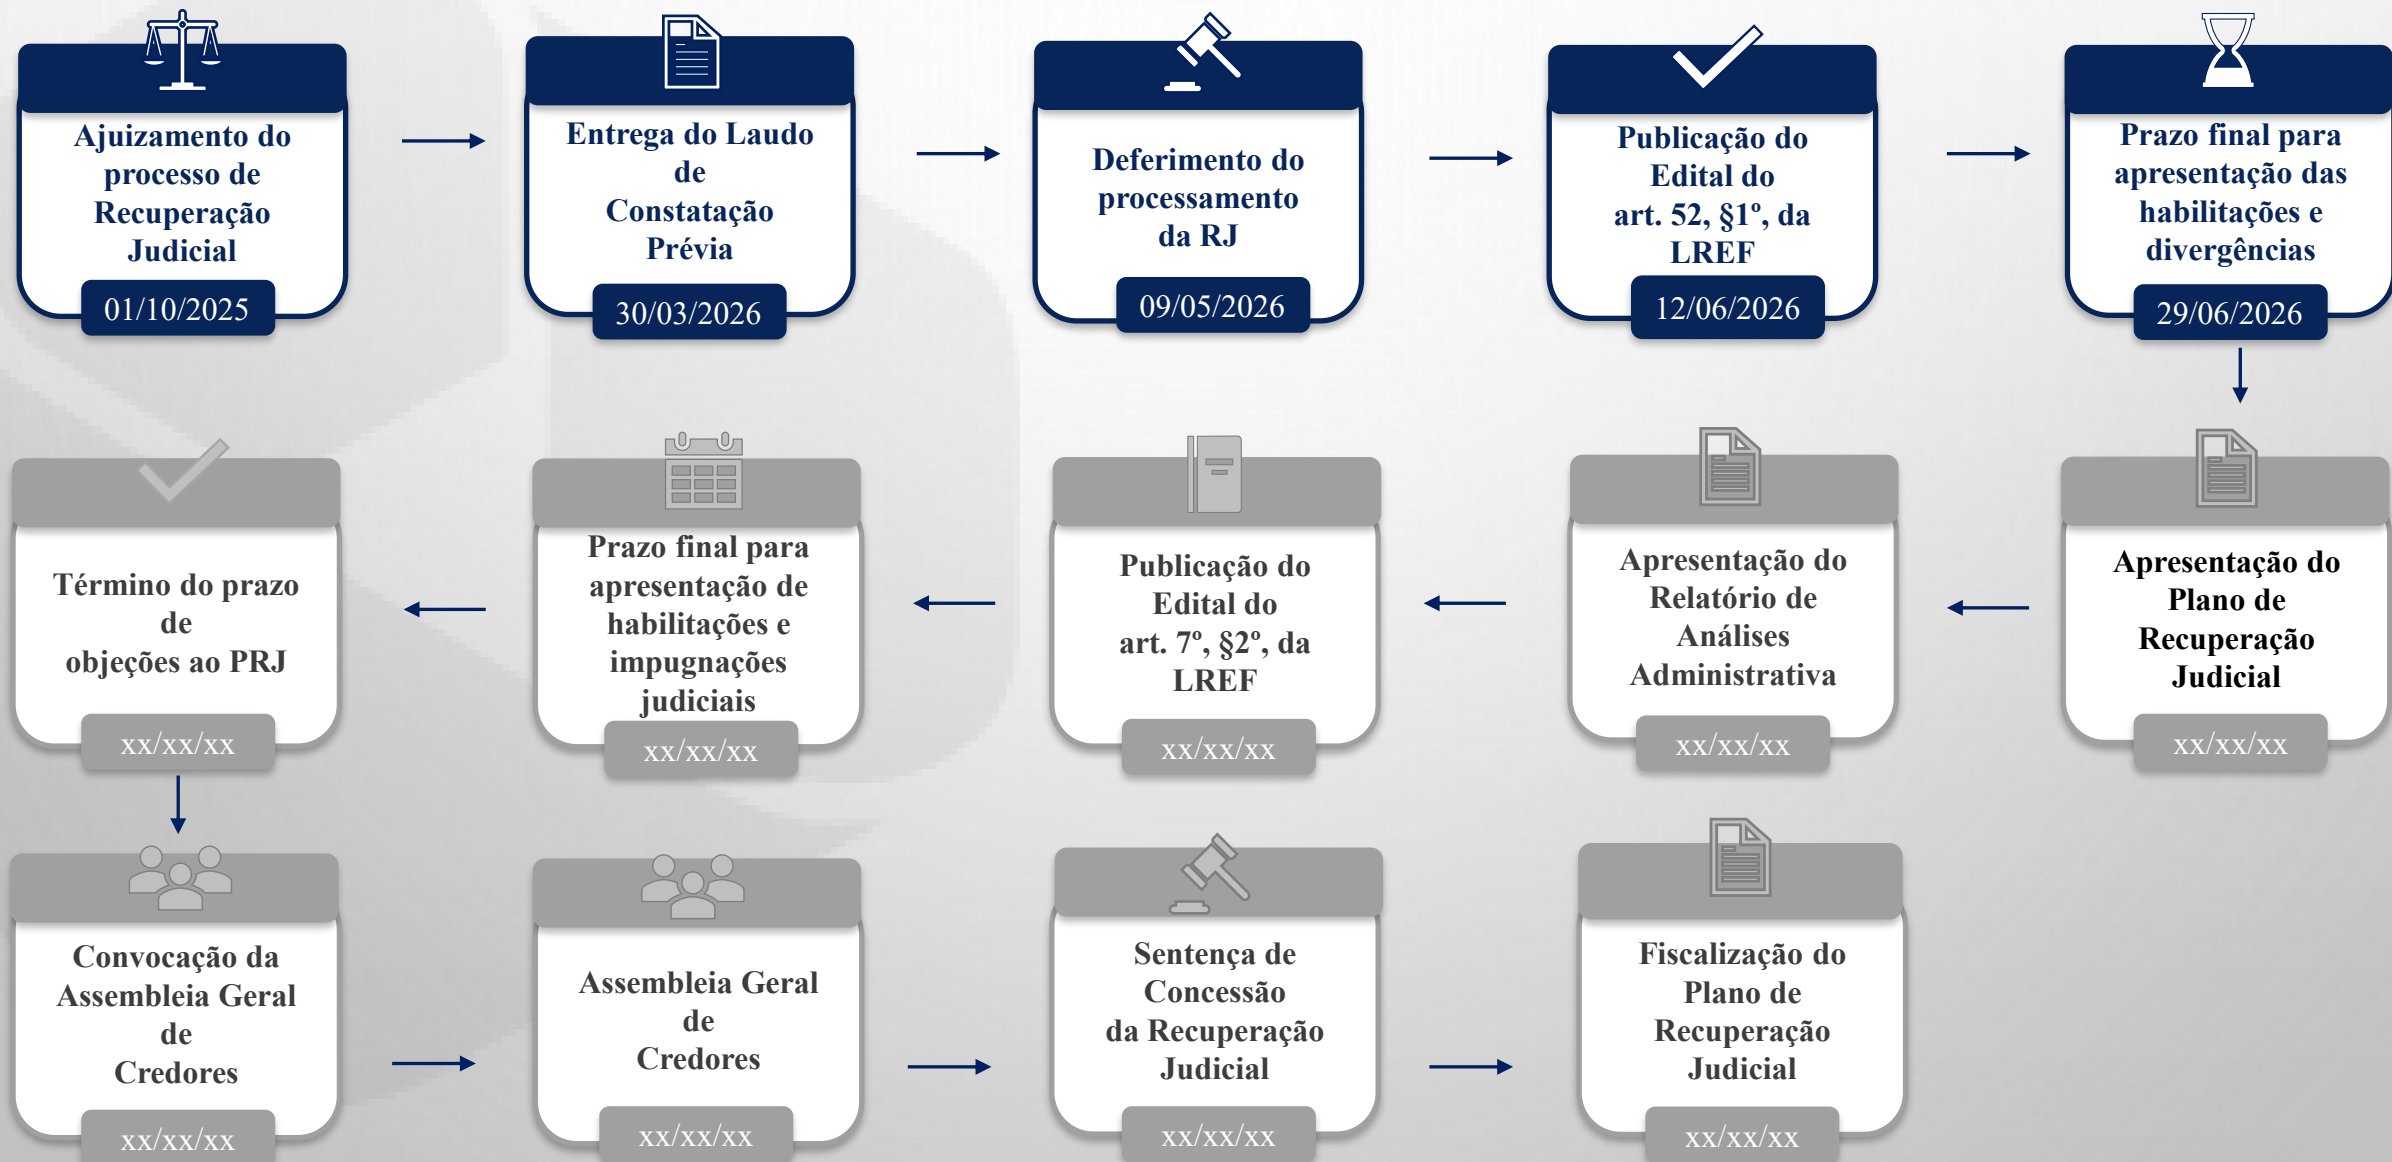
Ajuizamento do processo de Recuperação Judicial
01/10/2025

Entrega do Laudo de Constatação Prévia
30/03/2026

Deferimento do processamento da RJ
09/05/2026

Publicação do Edital do art. 52, §1º, da LREF
12/06/2026

Prazo final para apresentação das habilitações e divergências
29/06/2026

Apresentação do Plano de Recuperação Judicial
xx/xx/xx

Apresentação do Relatório de Análises Administrativa
xx/xx/xx

Publicação do Edital do art. 7º, §2º, da LREF
xx/xx/xx

Prazo final para apresentação de habilitações e impugnações judiciais
xx/xx/xx

Término do prazo de objeções ao PRJ
xx/xx/xx

Convocação da Assembleia Geral de Credores
xx/xx/xx

Assembleia Geral de Credores
xx/xx/xx

Sentença de Concessão da Recuperação Judicial
xx/xx/xx

Fiscalização do Plano de Recuperação Judicial
xx/xx/xx